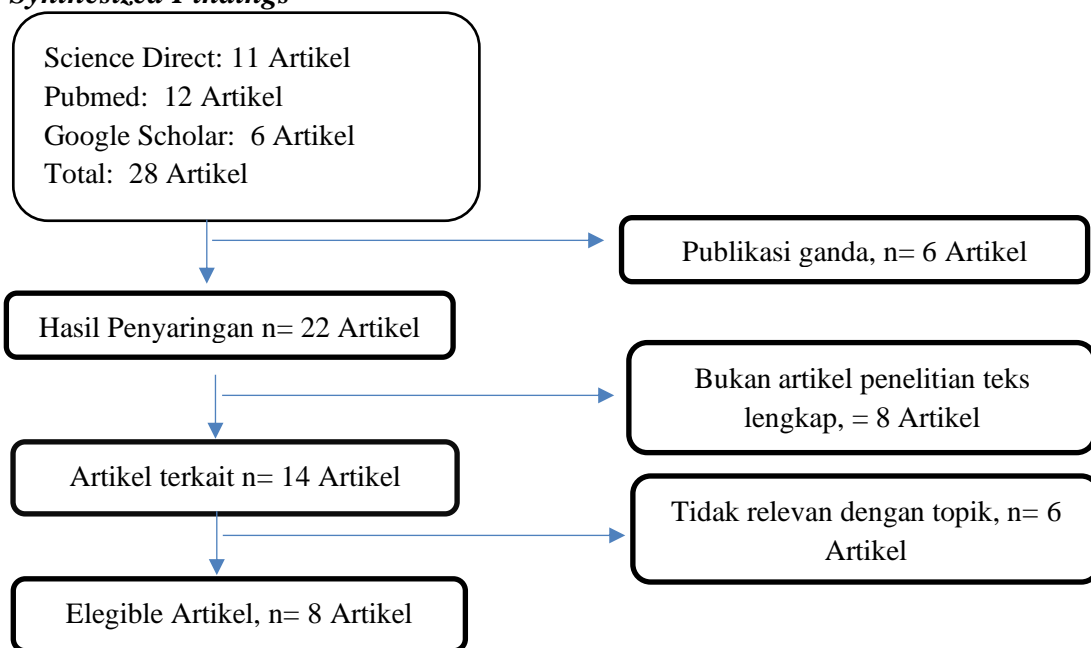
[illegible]

Science Direct: 11 Artikel
Pubmed: 12 Artikel
Google Scholar: 6 Artikel
Total: 28 Artikel

Publikasi ganda, n= 6 Artikel

Hasil Penyaringan n= 22 Artikel

Bukan artikel penelitian teks lengkap, = 8 Artikel

Artikel terkait n= 14 Artikel

Tidak relevan dengan topik, n= 6 Artikel

Elegible Artikel, n= 8 Artikel